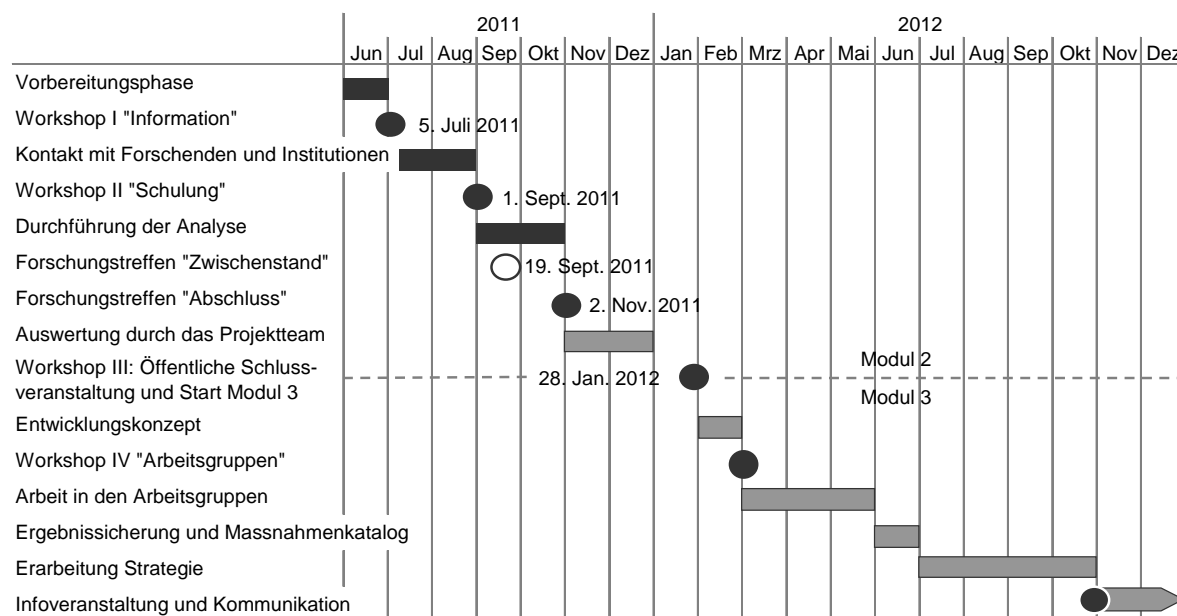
| | 2011 | | | | | | | 2012 | | | | | | | | | | |
|---|---|---|---|---|---|---|---|---|---|---|---|---|---|---|---|---|---|---|
| | Jun | Jul | Aug | Sep | Okt | Nov | Dez | Jan | Feb | Mrz | Apr | Mai | Jun | Jul | Aug | Sep | Okt | Nov | Dez |

Vorbereitungsphase

Workshop I "Information" 5. Juli 2011

Kontakt mit Forschenden und Institutionen

Workshop II "Schulung" 1. Sept. 2011

Durchführung der Analyse

Forschungstreffen "Zwischenstand" 19. Sept. 2011

Forschungstreffen "Abschluss" 2. Nov. 2011

Auswertung durch das Projektteam

Workshop III: Öffentliche Schlussveranstaltung und Start Modul 3 28. Jan. 2012

Modul 2

Modul 3

Entwicklungskonzept

Workshop IV "Arbeitsgruppen"

Arbeit in den Arbeitsgruppen

Ergebnissicherung und Massnahmenkatalog

Erarbeitung Strategie

Infoveranstaltung und Kommunikation